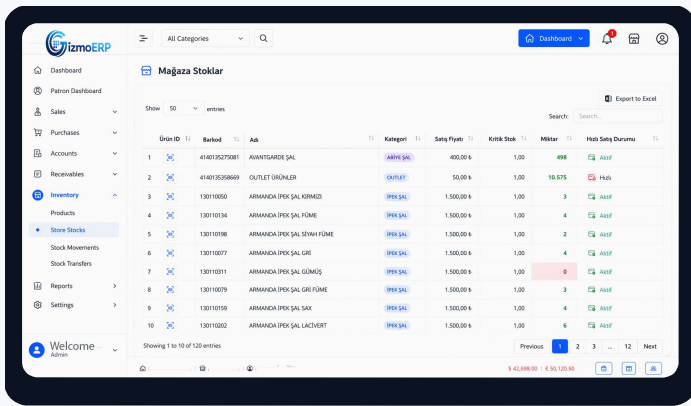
GizmoERP

All Categories

Dashboard

1

Dashboard
Patron Dashboard
Sales
Purchases
Accounts
Receivables
Inventory
Products
Store Stocks
Stock Movements
Stock Transfers
Reports
Settings

Welcome
Admin

Mağaza Stokları

Export to Excel

Show 50 entries

Search: Search...

| | Ürün ID | Barkod | Adı | Kategori | Satış Fiyatı | Kritik Stok | Miktar | Hızlı Satış Durumu |
|---|---|---|---|---|---|---|---|---|
| 1 | | 4140135275081 | AVANTGARDE ŞAL | ABİYE ŞAL | 400,00 ₺ | 1,00 | 498 | Aktif |
| 2 | | 4140135358669 | OUTLET ÜRÜNLER | OUTLET | 50,00 ₺ | 1,00 | 10.575 | Hızlı |
| 3 | | 130110050 | ARMANDA İPEK ŞAL KIRMIZI | İPEK ŞAL | 1.500,00 ₺ | 1,00 | 3 | Aktif |
| 4 | | 130110134 | ARMANDA İPEK ŞAL FÜME | İPEK ŞAL | 1.500,00 ₺ | 1,00 | 4 | Aktif |
| 5 | | 130110198 | ARMANDA İPEK ŞAL SİYAH FÜME | İPEK ŞAL | 1.500,00 ₺ | 1,00 | 2 | Aktif |
| 6 | | 130110077 | ARMANDA İPEK ŞAL GRİ | İPEK ŞAL | 1.500,00 ₺ | 1,00 | 4 | Aktif |
| 7 | | 130110311 | ARMANDA İPEK ŞAL GÜMÜŞ | İPEK ŞAL | 1.500,00 ₺ | 1,00 | 0 | Aktif |
| 8 | | 130110079 | ARMANDA İPEK ŞAL GRİ FÜME | İPEK ŞAL | 1.500,00 ₺ | 1,00 | 3 | Aktif |
| 9 | | 130110159 | ARMANDA İPEK ŞAL SAX | İPEK ŞAL | 1.500,00 ₺ | 1,00 | 4 | Aktif |
| 10 | | 130110202 | ARMANDA İPEK ŞAL LACİVERT | İPEK ŞAL | 1.500,00 ₺ | 1,00 | 6 | Aktif |

Showing 1 to 10 of 120 entries

Previous 1 2 3 ... 12 Next

$ 42,698.00 | € 50,120.50